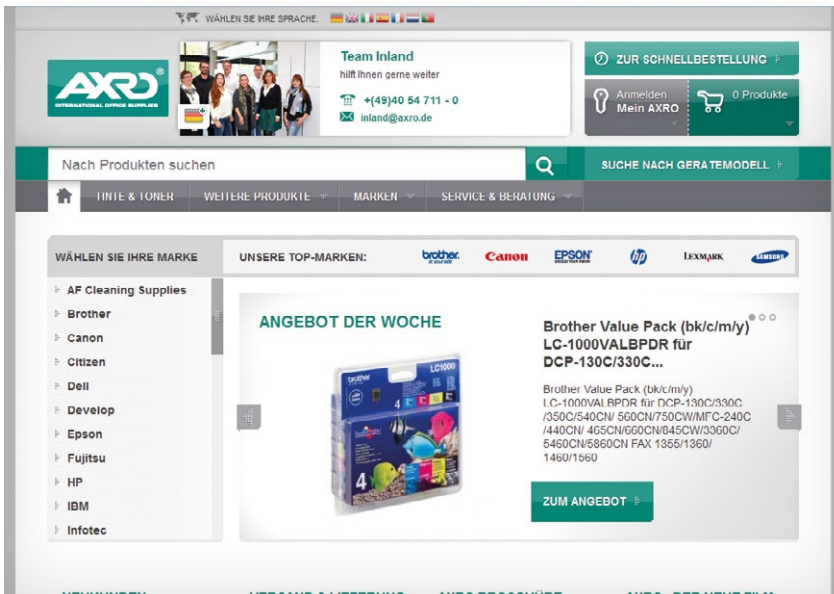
WÄHLEN SIE IHRE SPRACHE

AXRO INTERNATIONAL OFFICE SUPPLIES

Team Inland
hilft Ihnen gerne weiter
+(49)40 54 711 - 0
inland@axro.de

ZUR SCHNELLBESTELLUNG

Anmelden
Mein AXRO

0 Produkte

Nach Produkten suchen

SUCHE NACH GERÄTEMODELL

TINTE & TONER
WEITERE PRODUKTE
MARKEN
SERVICE & BERATUNG

WÄHLEN SIE IHRE MARKE

UNSERE TOP-MARKEN:

brother
Canon
EPSON
hp
LEXMARK
SAMSUNG

AF Cleaning Supplies
Brother
Canon
Citizen
Dell
Develop
Epson
Fujitsu
HP
IBM
Infotec

ANGEBOT DER WOCHE

brother
LC1000

Brother Value Pack (bk/c/m/y) LC-1000VALBPDR für DCP-130C/330C...

Brother Value Pack (bk/c/m/y) LC-1000VALBPDR für DCP-130C/330C /350C/540CN/ 560CN/750CW/MFC-240C /440CN/ 465CN/660CN/845CW/3360C/ 5460CN/5860CN FAX 1355/1360/ 1460/1560

ZUM ANGEBOT

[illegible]